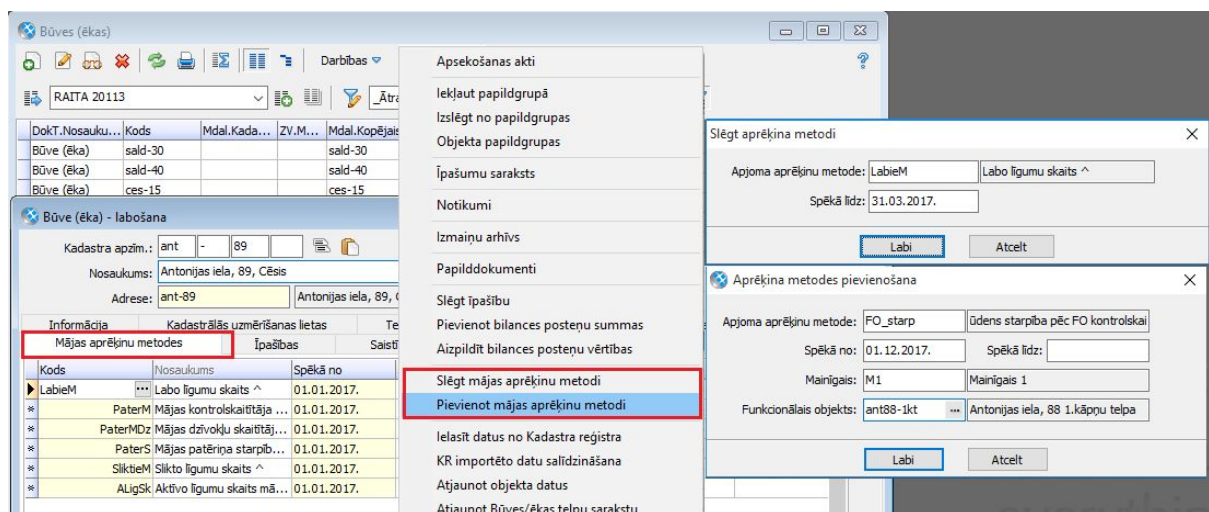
Būves (ēkas)

Darbības

RAITA 20113

Ātra

| DokT.Nosauku... | Kods | Mdal.Kada... | ZV.M... | Mdal.Kopējais |
|---|---|---|---|---|
| Būve (ēka) | sald-30 | | | sald-30 |
| Būve (ēka) | sald-40 | | | sald-40 |
| Būve (ēka) | ces-15 | | | ces-15 |

Būve (ēka) - labošana

Kadastra apzīm.: ant - 89

Nosaukums: Antonijas iela, 89, Cēsis

Adrese: ant-89 Antonijas iela, 89, C

Informācija Kadastrālās uzmērīšanas lietas Te

Mājas aprēķinu metodes Īpašības Saist

| Kods | Nosaukums | Spēkā no |
|---|---|---|
| LabieM | Labo līgumu skaits ^ | 01.01.2017. |
| PaterM | Mājas kontrolskaitītāja ... | 01.01.2017. |
| PaterMDz | Mājas dzīvokļu skaitītāj... | 01.01.2017. |
| PaterS | Mājas patēriņa starpīb... | 01.01.2017. |
| SliktieM | Slikto līgumu skaits ^ | 01.01.2017. |
| ALigSk | Aktīvo līgumu skaits mā... | 01.01.2017. |

Apsekošanas akti
Iekļaut papildgrupā
Izslēgt no papildgrupas
Objekta papildgrupas
Īpašumu saraksts
Notikumi
Izmaiņu arhīvs
Papilddokumenti
Slēgt īpašību
Pievienot bilances posteņu summas
Aizpildīt bilances posteņu vērtības
Slēgt mājas aprēķinu metodi
Pievienot mājas aprēķinu metodi
Ielasīt datus no Kadastra reģistra
KR importēto datu salīdzināšana
Atjaunot objekta datus
Atjaunot Būves/ēkas telpu sarakstu

Slēgt aprēķina metodi

Apjoma aprēķinu metode: LabieM Labo līgumu skaits ^

Spēkā līdz: 31.03.2017.

Labi Atcelt

Aprēķina metodes pievienošana

Apjoma aprēķinu metode: FO_starp ūdens starpība pēc FO kontrolskai

Spēkā no: 01.12.2017. Spēkā līdz:

Mainīgais: M1 Mainīgais 1

Funkcionālais objekts: ant88-1kt Antonijas iela, 88 1.kāpņu telpa

Labi Atcelt